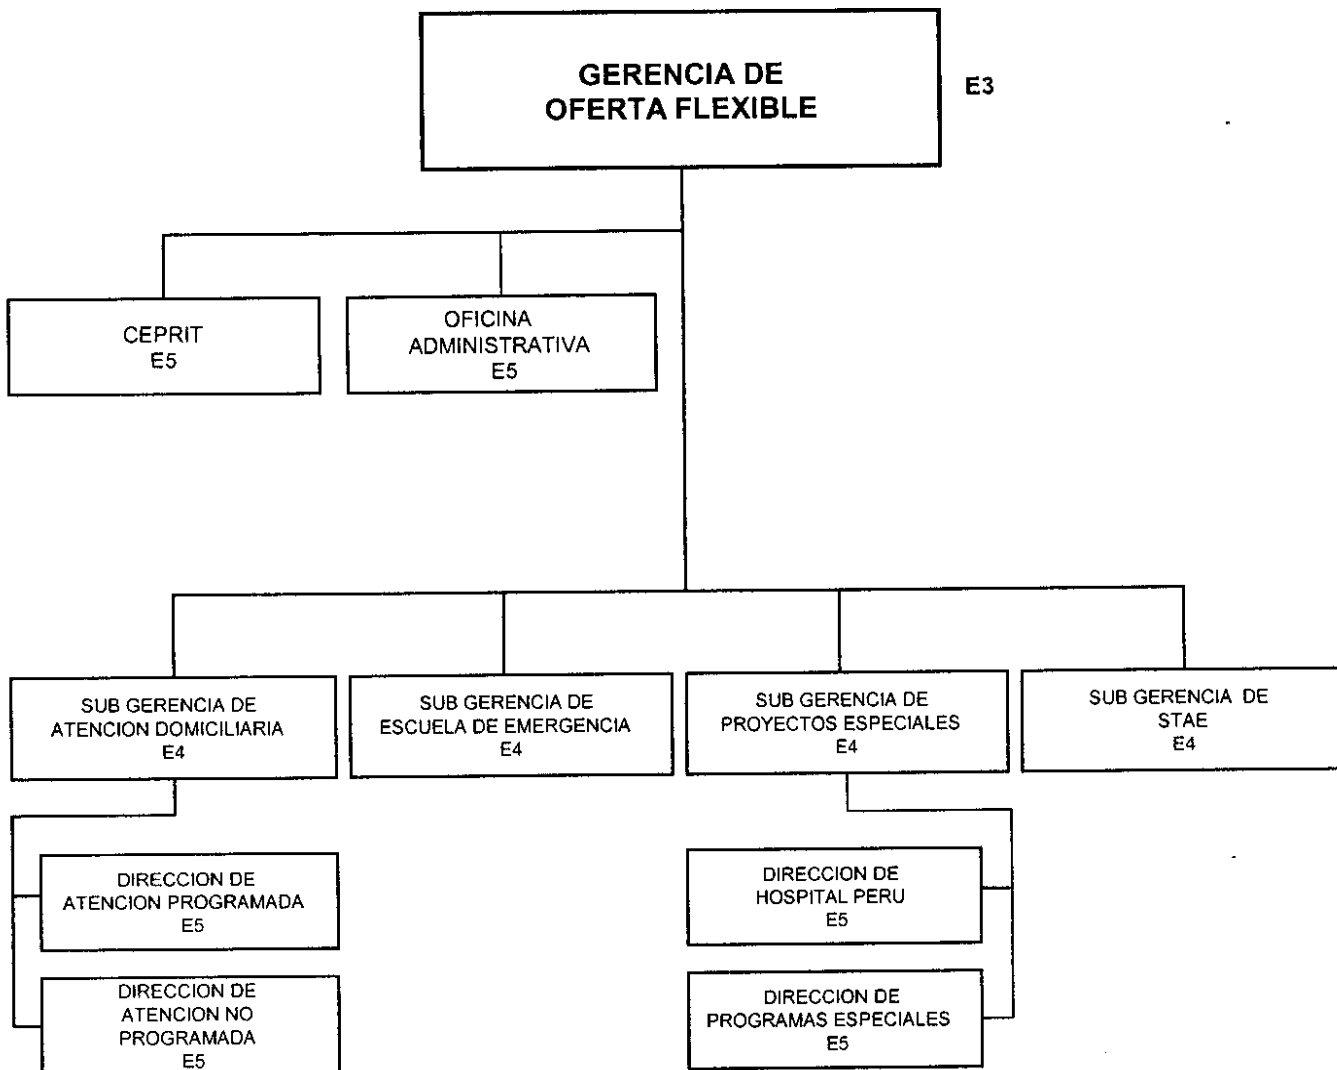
GERENCIA DE OFERTA FLEXIBLE
E3

CEPRIT
E5

OFICINA ADMINISTRATIVA
E5

SUB GERENCIA DE ATENCION DOMICILIARIA
E4

SUB GERENCIA DE ESCUELA DE EMERGENCIA
E4

SUB GERENCIA DE PROYECTOS ESPECIALES
E4

SUB GERENCIA DE STAE
E4

DIRECCION DE ATENCION PROGRAMADA
E5

DIRECCION DE ATENCION NO PROGRAMADA
E5

DIRECCION DE HOSPITAL PERU
E5

DIRECCION DE PROGRAMAS ESPECIALES
E5